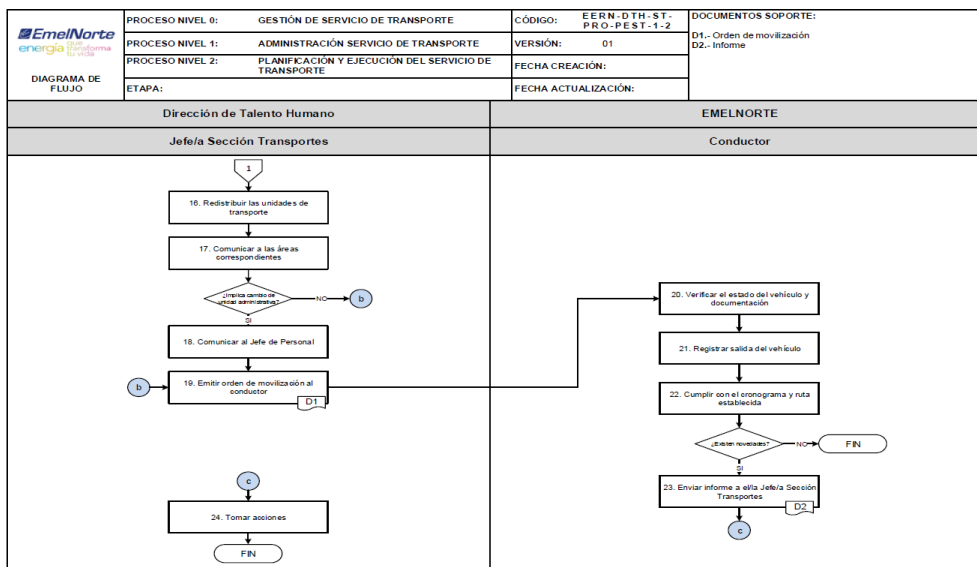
EmelNorte
energía que transforma tu vida

DIAGRAMA DE FLUJO

| PROCESO NIVEL 0: | GESTIÓN DE SERVICIO DE TRANSPORTE | CÓDIGO: | EERN-DTH-ST-PRO-PEST-1-2 |
|---|---|---|---|
| PROCESO NIVEL 1: | ADMINISTRACIÓN SERVICIO DE TRANSPORTE | VERSIÓN: | 01 |
| PROCESO NIVEL 2: | PLANIFICACIÓN Y EJECUCIÓN DEL SERVICIO DE TRANSPORTE | FECHA CREACIÓN: | |
| ETAPA: | | FECHA ACTUALIZACIÓN: | |

DOCUMENTOS SOPORTE:
D1.- Orden de movilización
D2.- Informe

Dirección de Talento Humano

EMELNORTE

Jefe/a Sección Transportes

Conductor

1

16. Redistribuir las unidades de transporte

17. Comunicar a las áreas correspondientes

¿Implica cambio de unidad administrativa?

NO

b

SI

18. Comunicar al Jefe de Personal

b

19. Emitir orden de movilización al conductor

D1

c

24. Tomar acciones

FIN

20. Verificar el estado del vehículo y documentación

21. Registrar salida del vehículo

22. Cumplir con el cronograma y ruta establecida

¿Existen novedades?

NO

FIN

SI

23. Enviar informe a el/la Jefe/a Sección Transportes

D2

c